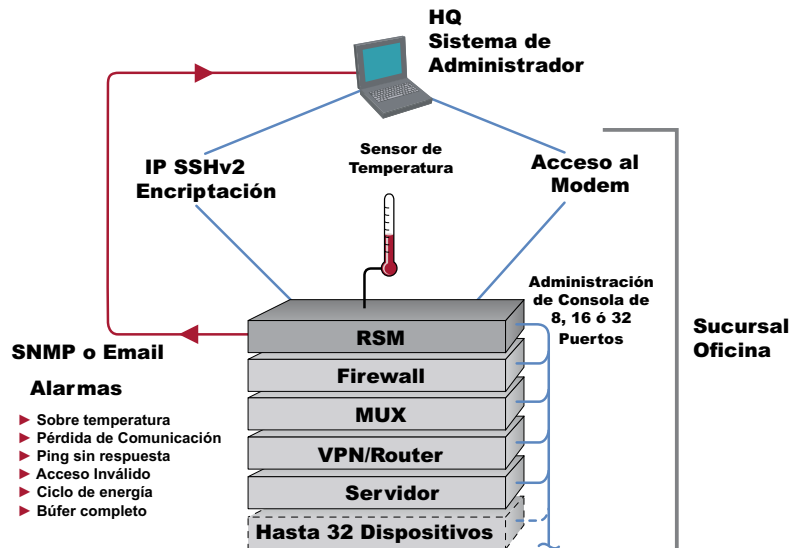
HQ
Sistema de Administrador

IP SSHv2
Encriptación

Sensor de Temperatura

Acceso al Modem

Administración de Consola de 8, 16 ó 32 Puertos

Sucursal Oficina

SNMP o Email

Alarmas

► Sobre temperatura
► Pérdida de Comunicación
► Ping sin respuesta
► Acceso Inválido
► Ciclo de energía
► Búfer completo

RSM
Firewall
MUX
VPN/Router
Servidor
Hasta 32 Dispositivos